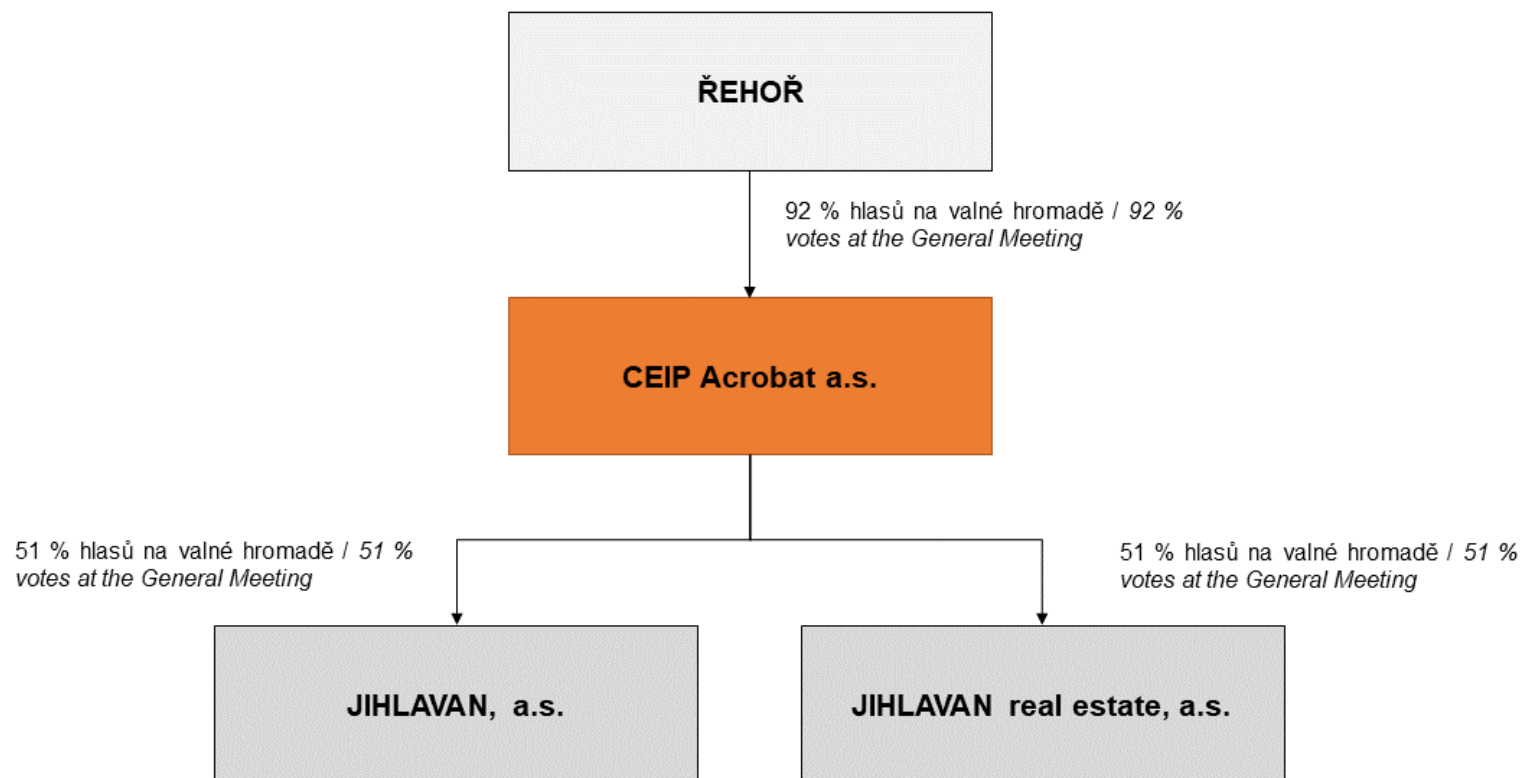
ŘEHOŘ

92 % hlasů na valné hromadě / *92 % votes at the General Meeting*

CEIP Acrobat a.s.

51 % hlasů na valné hromadě / *51 % votes at the General Meeting*

51 % hlasů na valné hromadě / *51 % votes at the General Meeting*

JIHLAVAN, a.s.

JIHLAVAN real estate, a.s.